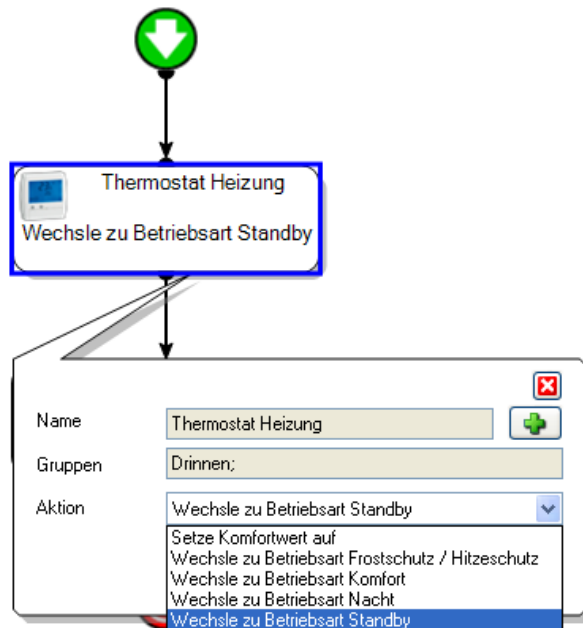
Thermostat Heizung

Wechsle zu Betriebsart Standby

Name
Thermostat Heizung

Gruppen
Drinnen;

Aktion
Wechsle zu Betriebsart Standby

Setze Komfortwert auf
Wechsle zu Betriebsart Frostschutz / Hitzeschutz
Wechsle zu Betriebsart Komfort
Wechsle zu Betriebsart Nacht
Wechsle zu Betriebsart Standby